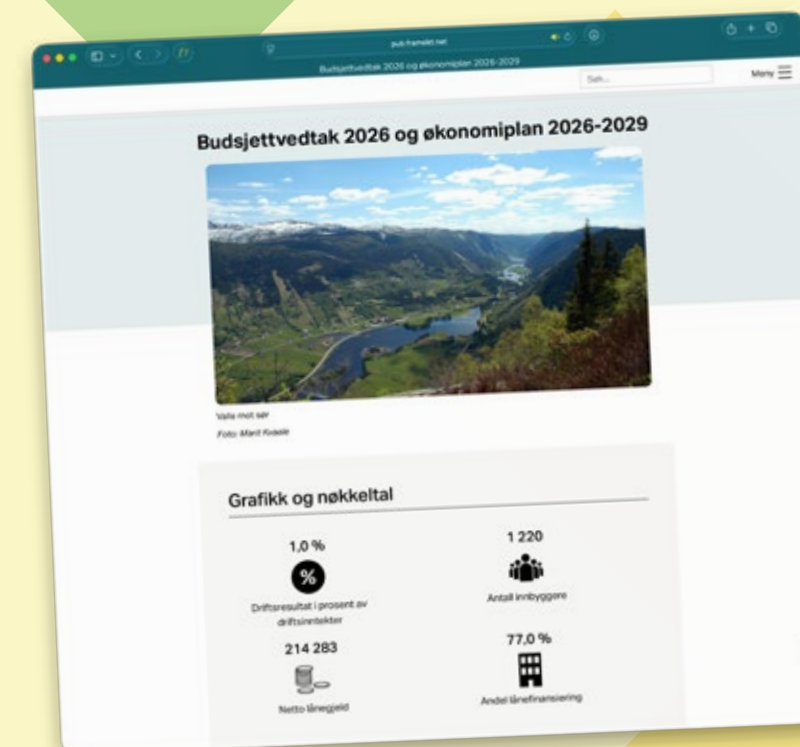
pub.framsikt.net

Budsjettvedtak 2026 og økonomiplan 2026-2029

Søk...

Meny

Budsjettvedtak 2026 og økonomiplan 2026-2029

Valle mot sør

Foto: Marit Kvaale

Grafikk og nøkkeltal

1,0 %

%

Driftsresultat i prosent av driftsinntekter

1 220

Antall innbyggere

214 283

Netto lånegjeld

77,0 %

Andel lånefinansiering